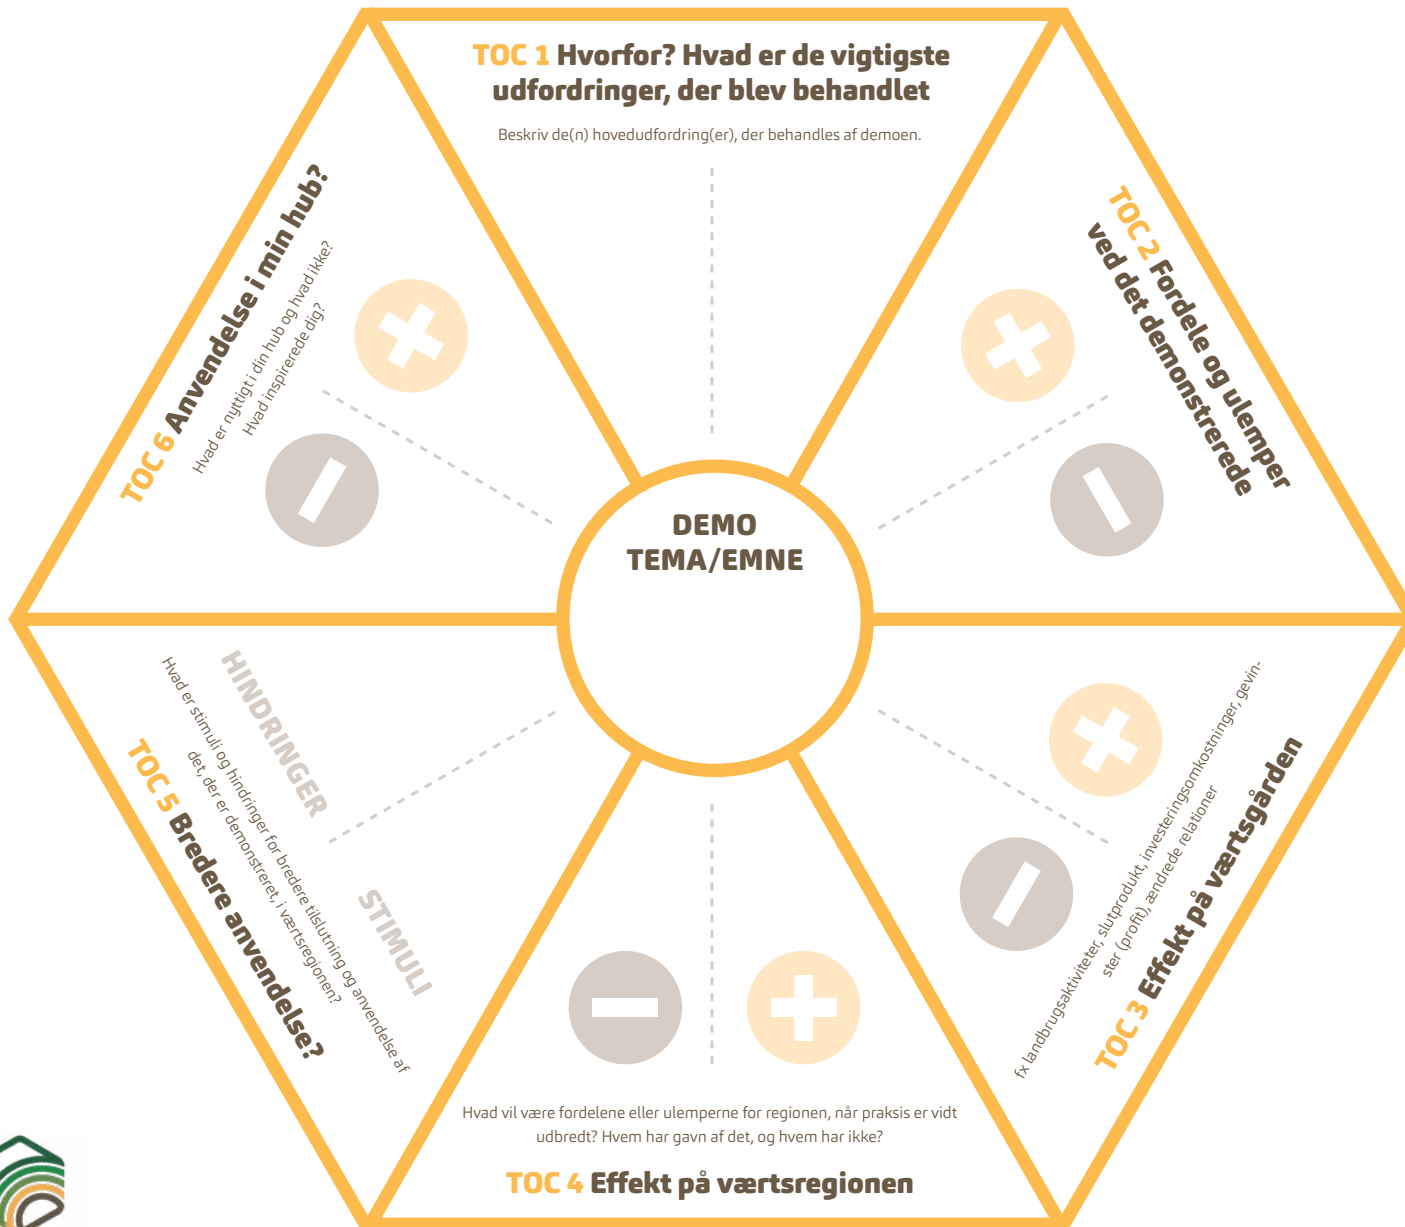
TOC 1 Hvorfor? Hvad er de vigtigste udfordringer, der blev behandlet

Beskriv de(n) hovedudfordring(er), der behandles af demoen.

TOC 2 Fordele og ulemper ved det demonstrerede

TOC 6 Anvendelse i min hub?

Hvad er nyttigt i din hub og hvad ikke? Hvad inspirerede dig?

DEMO TEMA/EMNE

HINDRINGER

Hvad er stimuli og hindringer for bredere tilslutning og anvendelse af det, der er demonstreret, i værtsregionen?

TOC 5 Bredere anvendelse?

STIMULI

fx landbrugsaktiviteter, slutprodukt, investeringsomkostninger, gevinster (profit), ændrede relationer

TOC 3 Effekt på værtsgården

Hvad vil være fordelene eller ulemperne for regionen, når praksis er vidt udbredt? Hvem har gavn af det, og hvem har ikke?

TOC 4 Effekt på værtsregionen